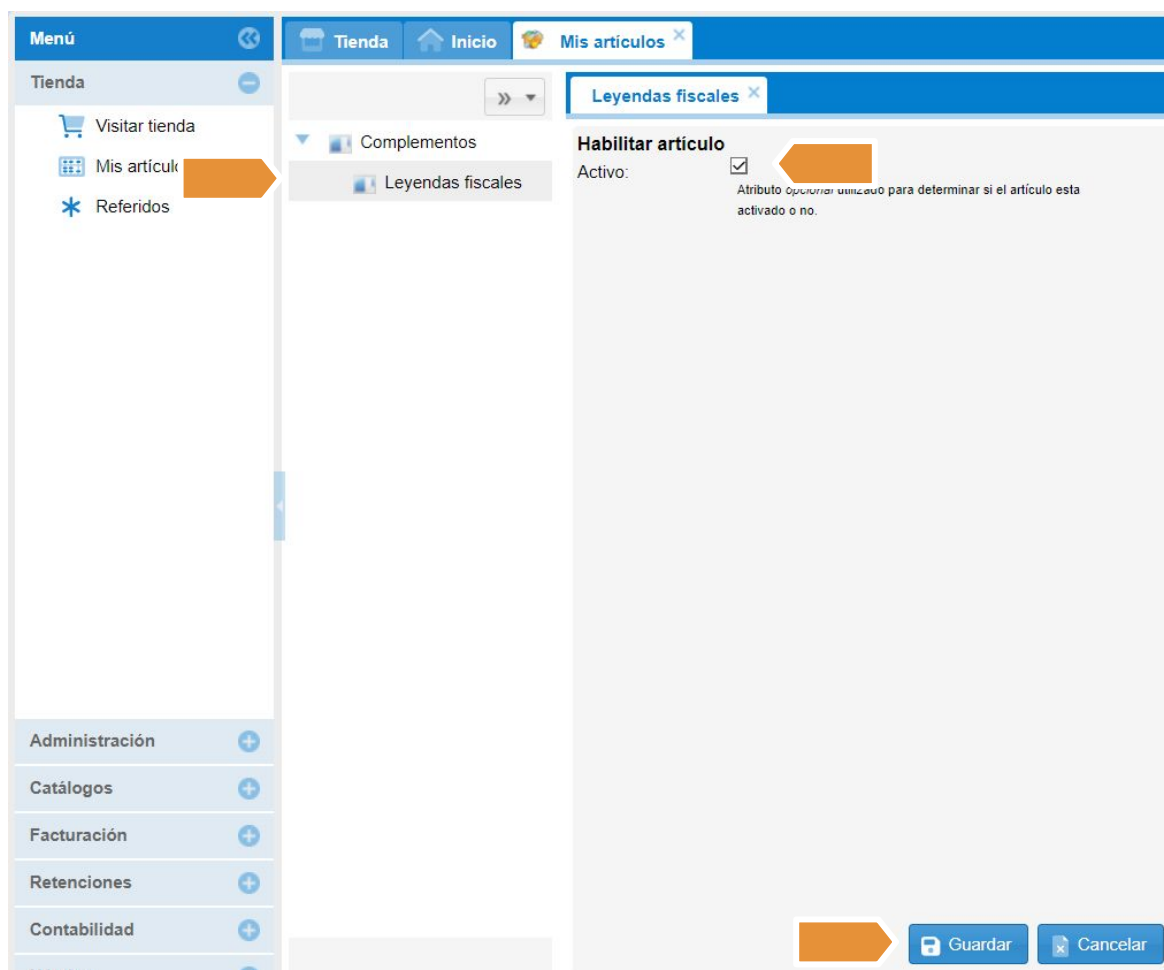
Menú

Tienda

Visitar tienda

Mis artícul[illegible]

Referidos

Administración

Catálogos

Facturación

Retenciones

Contabilidad

Tienda

Inicio

Mis artículos ×

»

Complementos

Leyendas fiscales

Leyendas fiscales ×

Habilitar artículo

Activo:

Atributo opcional utilizado para determinar si el artículo esta activado o no.

Guardar

Cancelar